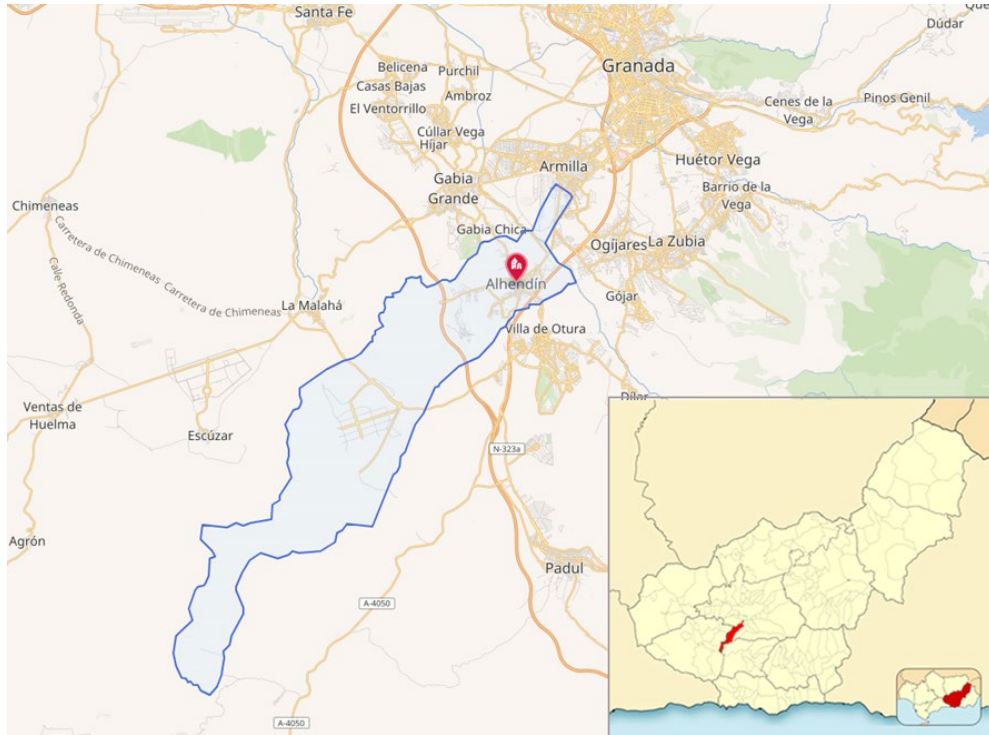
Santa Fe
Dúdar
Belicena
Purchil
Granada
Casas Bajas
Ambroz
Cenes de la Vega
Pinos Genil
El Ventorrillo
Cúllar Vega
Híjar
Armilla
Huétor Vega
Gabia Grande
Barrio de la Vega
Chimeneas
Gabia Chica
Ogíjares
La Zubia
Carretera de Chimeneas
Carretera de Chimeneas
Alhendín
Calle Redonda
La Malahá
Gójar
Villa de Otura
Dílar
Ventas de Huelma
Escúzar
N-323a
Agrón
Padul
A-4050
A-4050